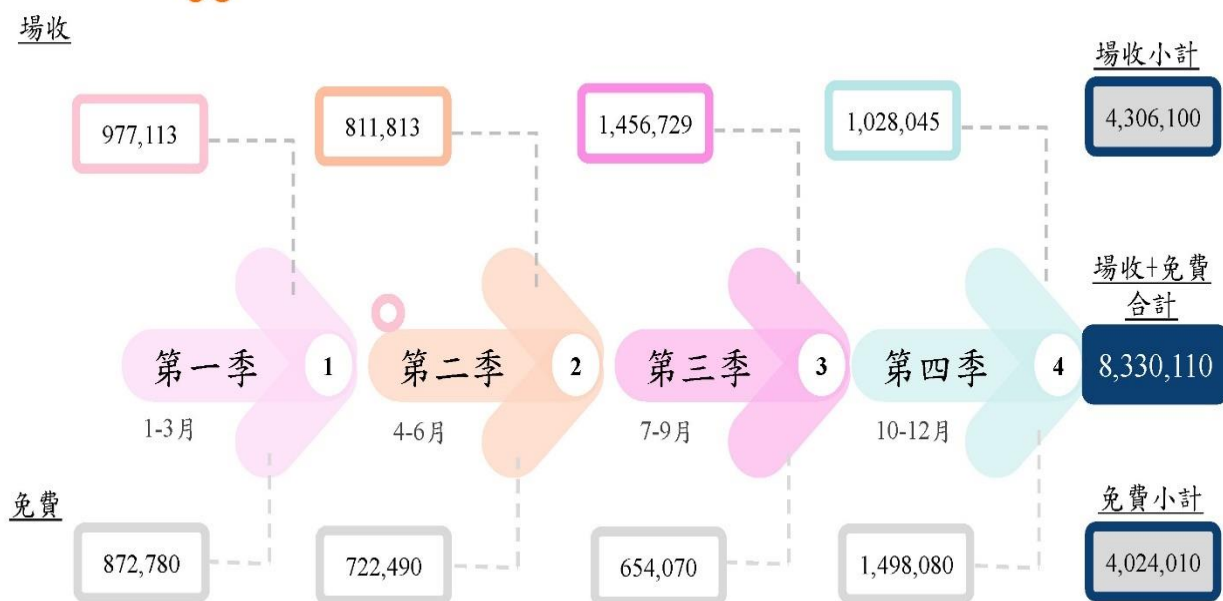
場收

977,113

811,813

1,456,729

1,028,045

場收小計

4,306,100

場收+免費合計

第一季 1

1-3月

第二季 2

4-6月

第三季 3

7-9月

第四季 4

10-12月

8,330,110

免費

872,780

722,490

654,070

1,498,080

免費小計

4,024,010